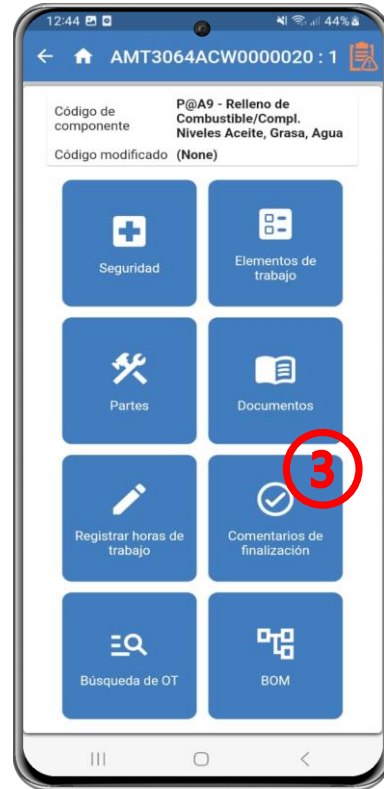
12:44 44%

AMT3064ACW0000020 : 1

| Código de componente | P@A9 - Relleno de Combustible/Compl. Niveles Aceite, Grasa, Agua |
|---|---|
| Código modificado | (None) |

Seguridad

Elementos de trabajo

Partes

Documentos

3

Registrar horas de trabajo

Comentarios de finalización

Búsqueda de OT

BOM